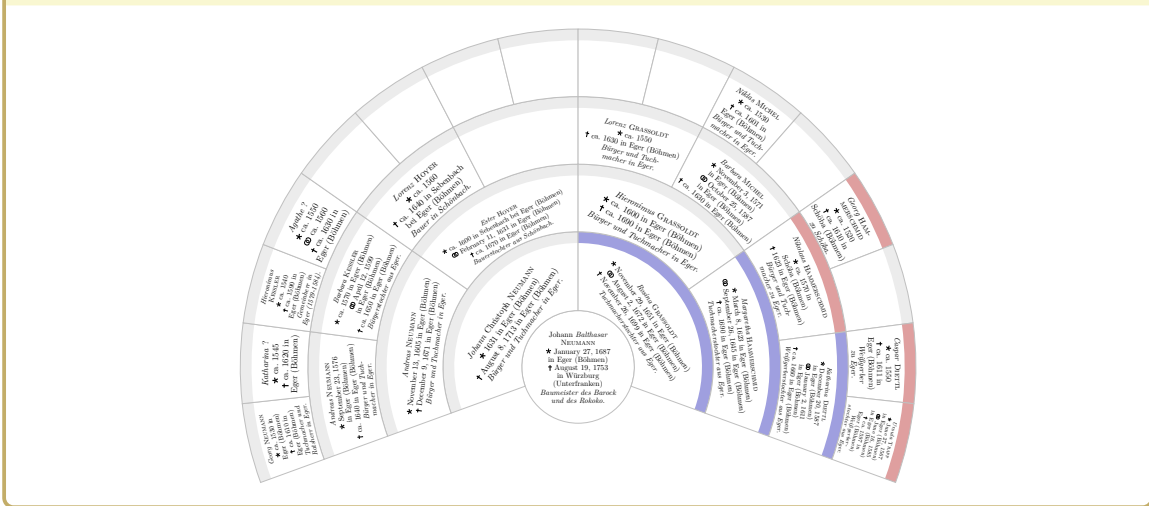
Johann Balthasar Neumann
★ January 27, 1687 in Eger (Böhmen)
† August 19, 1753 in Würzburg (Unterfranken)
Baumeister des Barock und des Rokoko.

Johann Christoph Neumann
★ 1653 in Eger (Böhmen)
† August 8, 1713 in Eger (Böhmen)
Bürger und Tuchmacher in Eger.

Rosina Grassoldt
★ November 29, 1651 in Eger (Böhmen)
⚭ August 7, 1678 in Eger (Böhmen)
† November 26, 1699 in Eger (Böhmen)
Tuchmachertochter aus Eger.

Andreas Neumann
★ November 13, 1605 in Eger (Böhmen)
† December 9, 1671 in Eger (Böhmen)
Bürger und Tuchmacher in Eger.

Ester Hoyer
★ ca. 1600 in Schönbach bei Eger (Böhmen)
⚭ February 11, 1631 in Eger (Böhmen)
† ca. 1670 in Eger (Böhmen)
Bauerstochter aus Schönbach.

Hieronimus Grassoldt
★ ca. 1600 in Eger (Böhmen)
† ca. 1669 in Eger (Böhmen)
Bürger und Tuchmacher in Eger.

Margaretha Hammerschmid
★ March 8, 1626 in Eger (Böhmen)
⚭ September 26, 1645 in Eger (Böhmen)
† ca. 1690 in Eger (Böhmen)
Tuchmacherstochter aus Eger.

Andreas Neumann
★ September 23, 1576 in Eger (Böhmen)
† 1640 in Eger (Böhmen)
Bürger und Tuchmacher in Eger.

Barbara Kessler
★ ca. 1570 in Eger (Böhmen)
⚭ April 12, 1600 in Eger (Böhmen)
† ca. 1630 in Eger (Böhmen)
Bürgerstochter in Eger.

Lorenz Hoyer
★ ca. 1560
† ca. 1630 in Schönbach bei Eger (Böhmen)
Bauer in Schönbach.

Lorenz Grassoldt
★ ca. 1550
† ca. 1630 in Eger (Böhmen)
Bürger und Tuchmacher in Eger.

Barbara Michel
★ November 3, 1571 in Eger (Böhmen)
⚭ October 25, 1587 in Eger (Böhmen)
† ca. 1630 in Eger (Böhmen)

Nikolaus Hammerschmid
★ ca. 1570 in Schöba (Böhmen)
† 1625 in Eger (Böhmen)
Bürger und Tuchmacher in Eger.

Katharina Deistl
★ December 26, 1587 in Eger (Böhmen)
⚭ January 3, 1611 in Eger (Böhmen)
† ca. 1660 in Eger (Böhmen)
Weißgerberstochter aus Eger.

Georg Neumann
★ ca. 1530 in Eger (Böhmen)
† ca. 1610 in Eger (Böhmen)
Tuchmacher und Bürger in Eger.

Katharina ?
★ ca. 1545
† ca. 1620 in Eger (Böhmen)

Hieronimus Kessler
★ ca. 1540
† ca. 1599 in Eger (Böhmen)
Grossmeister in Eger (1579–1584).

Anna ?
★ ca. 1550
⚭ ca. 1580
† ca. 1630 in Eger (Böhmen)

Niklas Michel
★ ca. 1530
† ca. 1600 in Eger (Böhmen)
Bürger und Tuchmacher in Eger.

Georg Hammerschmid
★ ca. 1520
† 1610 in Schöba (Böhmen)
in Schöba.

Caspar Deistl
★ ca. 1550
† ca. 1613 in Eger (Böhmen)
Weißgerber in Eger.

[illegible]